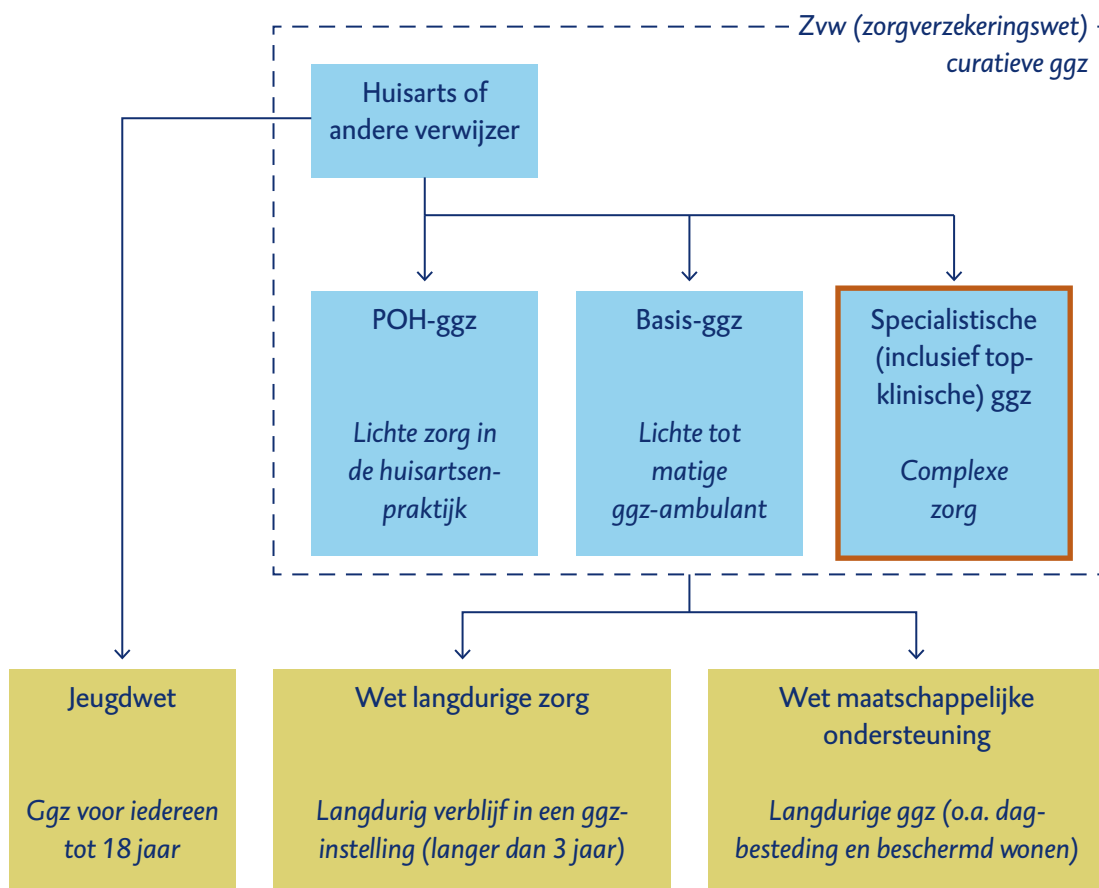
Zvw (zorgverzekeringswet) curatieve ggz

Huisarts of andere verwijzer

POH-ggz

Lichte zorg in de huisartsenpraktijk

Basis-ggz

Lichte tot matige ggz-ambulant

Specialistische (inclusief topklinische) ggz

Complexe zorg

Jeugdwet

Ggz voor iedereen tot 18 jaar

Wet langdurige zorg

Langdurig verblijf in een ggz-instelling (langer dan 3 jaar)

Wet maatschappelijke ondersteuning

Langdurige ggz (o.a. dagbesteding en beschermd wonen)